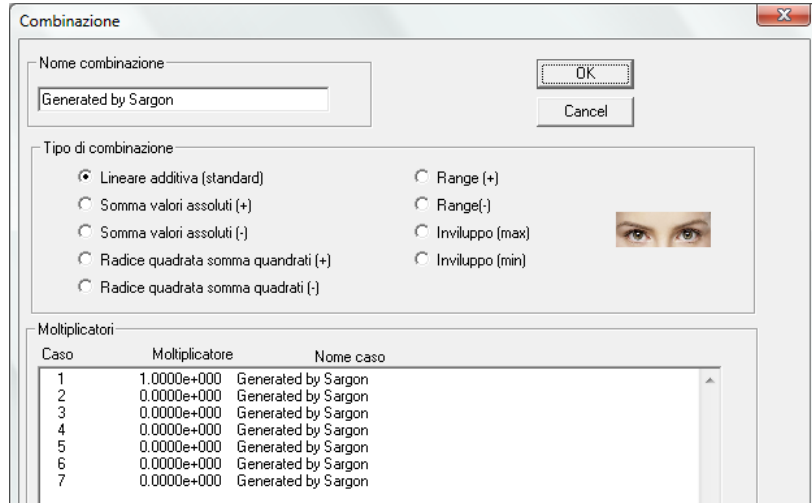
Combinazione

Nome combinazione

Generated by Sargon

OK

Cancel

Tipo di combinazione

Lineare additiva (standard)

Somma valori assoluti (+)

Somma valori assoluti (-)

Radice quadrata somma quandrati (+)

Radice quadrata somma quadrati (-)

Range (+)

Range(-)

Inviluppo (max)

Inviluppo (min)

Moltiplicatori

| Caso | Moltiplicatore | Nome caso |
|---|---|---|
| 1 | 1.0000e+000 | Generated by Sargon |
| 2 | 0.0000e+000 | Generated by Sargon |
| 3 | 0.0000e+000 | Generated by Sargon |
| 4 | 0.0000e+000 | Generated by Sargon |
| 5 | 0.0000e+000 | Generated by Sargon |
| 6 | 0.0000e+000 | Generated by Sargon |
| 7 | 0.0000e+000 | Generated by Sargon |